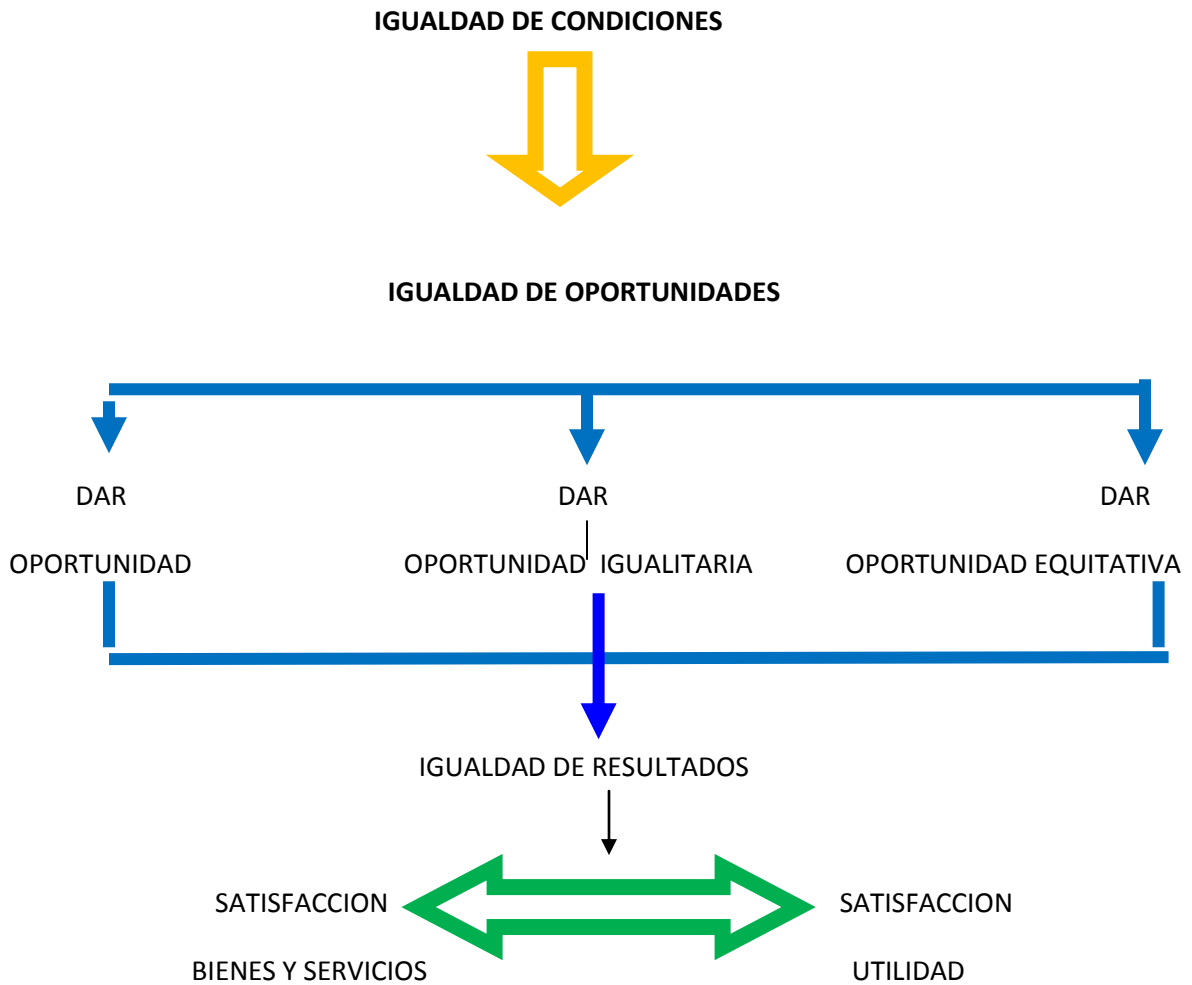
IGUALDAD DE CONDICIONES

IGUALDAD DE OPORTUNIDADES

DAR

OPORTUNIDAD

DAR

OPORTUNIDAD IGUALITARIA

DAR

OPORTUNIDAD EQUITATIVA

IGUALDAD DE RESULTADOS

SATISFACCION

BIENES Y SERVICIOS

SATISFACCION

UTILIDAD